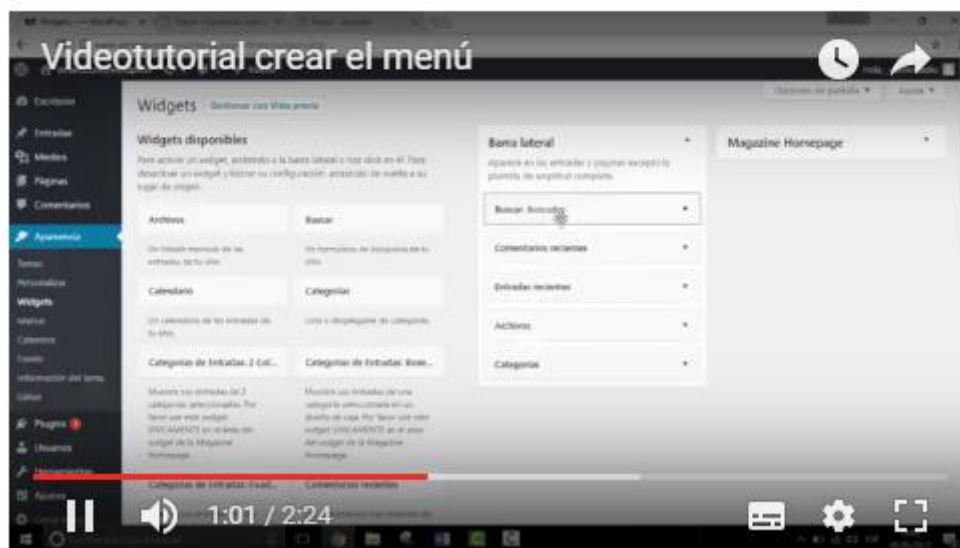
Videotutorial crear el menú

Escritorio
Entradas
Medios
Páginas
Comentarios
Apariencia
Temas
Personalizar
Widgets
Menús
Cabecera
Fondo
Información del tema
Editor
Plugins
Usuarios
Herramientas
Ajustes

Widgets Gestionar con Vista previa

Opciones de pantalla ▾ Ayuda ▾

Widgets disponibles

Para activar un widget, arrástralo a la barra lateral o haz clic en él. Para desactivar un widget y borrar su configuración, arrástralo de vuelta a su lugar de origen.

Archivos
Un listado mensual de las entradas de tu sitio.

Buscar
Un formulario de búsqueda para tu sitio.

Calendario
Un calendario de las entradas de tu sitio.

Categorías
Lista o desplegable de categorías.

Categorías de Entradas: 2 Col...
Muestra las entradas de 2 categorías seleccionadas. Por favor use este widget ÚNICAMENTE en el área del widget de la Magazine Homepage.

Categorías de Entradas: Boxe...
Muestra las entradas de una categoría seleccionada en un diseño de caja. Por favor use este widget ÚNICAMENTE en el área del widget de la Magazine Homepage.

Categorías de Entradas: Cuad...

Comentarios recientes

Barra lateral
Aparecerá en las entradas y páginas excepto la plantilla de amplitud completa.

Buscar: Buscador
Comentarios recientes
Entradas recientes
Archivos
Categorías

Magazine Homepage

1:01 / 2:24